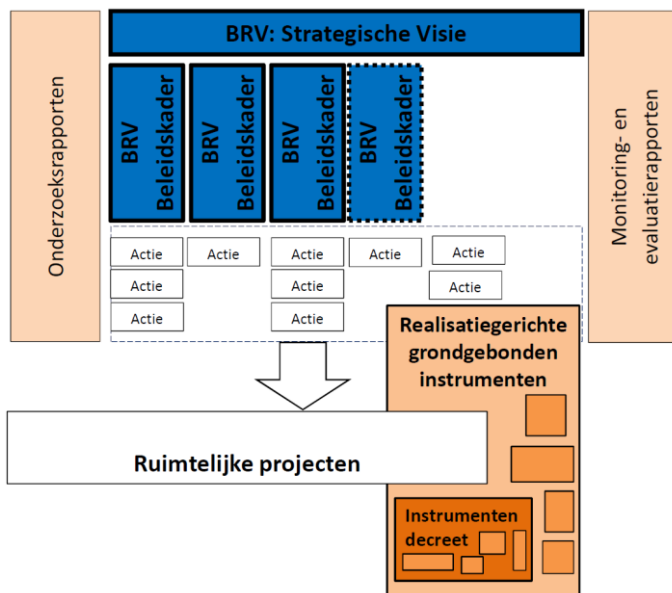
Onderzoeksrapporten

BRV: Strategische Visie

BRV Beleidskader

BRV Beleidskader

BRV Beleidskader

BRV Beleidskader

Monitoring- en evaluatierapporten

Actie
Actie
Actie

Actie

Actie
Actie
Actie

Actie

Actie
Actie

Realisatiegerichte grondgebonden instrumenten

Ruimtelijke projecten

Instrumenten decreet